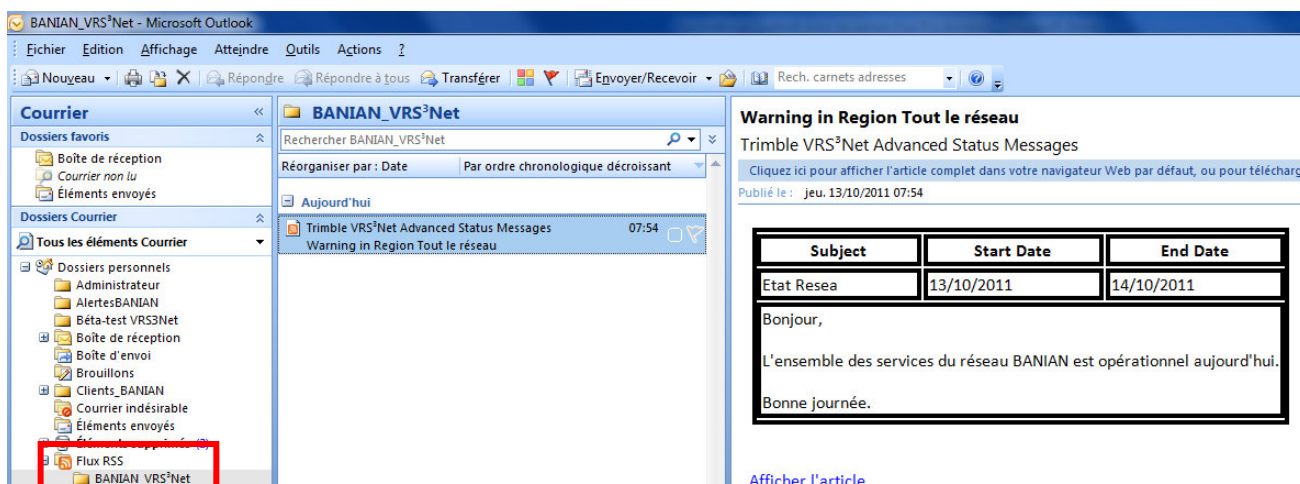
BANIAN_VRS³Net - Microsoft Outlook

Fichier Edition Affichage Atteindre Outils Actions ?

Nouveau Répondre Répondre à tous Transférer Envoyer/Recevoir Rech. carnets adresses

Courrier
Dossiers favoris
Boîte de réception
Courrier non lu
Éléments envoyés
Dossiers Courrier
Tous les éléments Courrier
Dossiers personnels
Administrateur
AlertesBANIAN
Béta-test VRS3Net
Boîte de réception
Boîte d'envoi
Brouillons
Clients_BANIAN
Courrier indésirable
Éléments envoyés
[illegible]
Flux RSS
BANIAN_VRS³Net

BANIAN_VRS³Net
Rechercher BANIAN_VRS³Net
Réorganiser par : Date
Par ordre chronologique décroissant
Aujourd'hui
Trimble VRS³Net Advanced Status Messages 07:54
Warning in Region Tout le réseau

Warning in Region Tout le réseau
Trimble VRS³Net Advanced Status Messages
Cliquez ici pour afficher l'article complet dans votre navigateur Web par défaut, ou pour téléchar
Publié le : jeu. 13/10/2011 07:54

| Subject | Start Date | End Date |
|---|---|---|
| Etat Resea | 13/10/2011 | 14/10/2011 |

Bonjour,

L'ensemble des services du réseau BANIAN est opérationnel aujourd'hui.

Bonne journée.

Afficher l'article